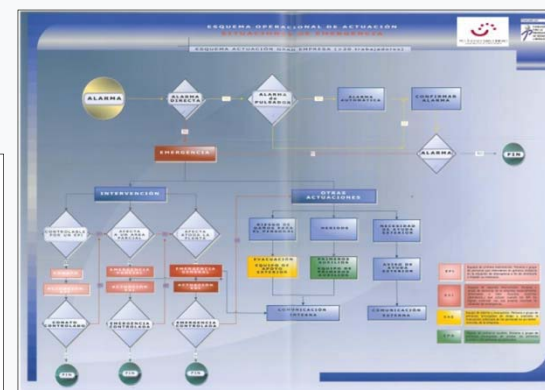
ESQUEMA OPERACIONAL DE ACTUACIÓN

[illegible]

ESQUEMA ACTUACIÓN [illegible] EMPRESA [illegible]

ALARMA

ALARMA DIRECTA

ALARMA POR PULSADOR

ALARMA AUTOMÁTICA

CONFIRMAR ALARMA

EMERGENCIA

ALARMA

FIN

INTERVENCIÓN

OTRAS ACTUACIONES

CONTROLABLE POR EL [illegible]

AFECTA A UN ÁREA PARCIAL

AFECTA A TODA LA PLANTA

AVISO DE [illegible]

HERIDOS

NECESIDAD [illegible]

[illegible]

EMERGENCIA PARCIAL

EMERGENCIA GENERAL

EVACUACIÓN

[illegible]

AVISO DE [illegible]

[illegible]

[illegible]

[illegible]

CONATO CONTROLADO

EMERGENCIA CONTROLADA

EMERGENCIA CONTROLADA

COMUNICACIÓN INTERNA

COMUNICACIÓN EXTERNA

FIN

FIN

FIN